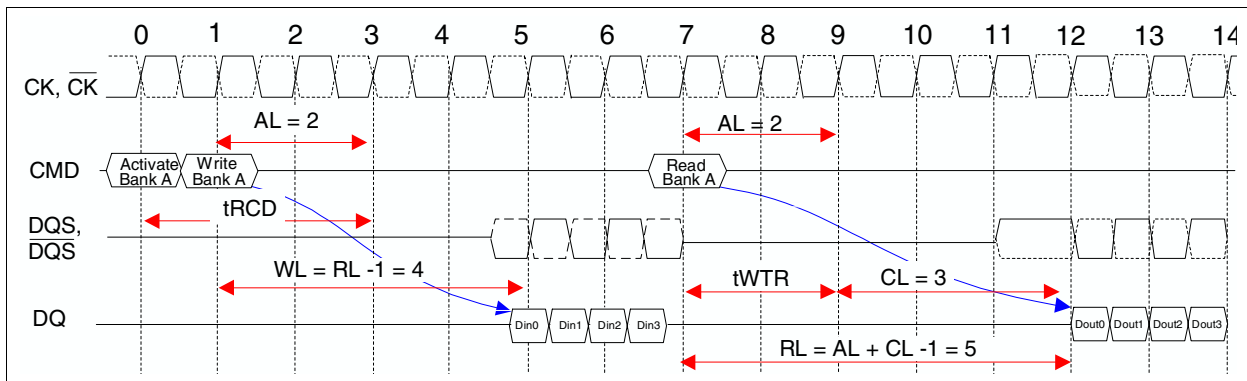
0 1 2 3 4 5 6 7 8 9 10 11 12 13 14

CK, $\overline{CK}$

AL = 2

AL = 2

CMD

Activate Bank A

Write Bank A

Read Bank A

DQS, $\overline{DQS}$

tRCD

WL = RL -1 = 4

tWTR

CL = 3

DQ

Din0 Din1 Din2 Din3

Dout0 Dout1 Dout2 Dout3

RL = AL + CL -1 = 5